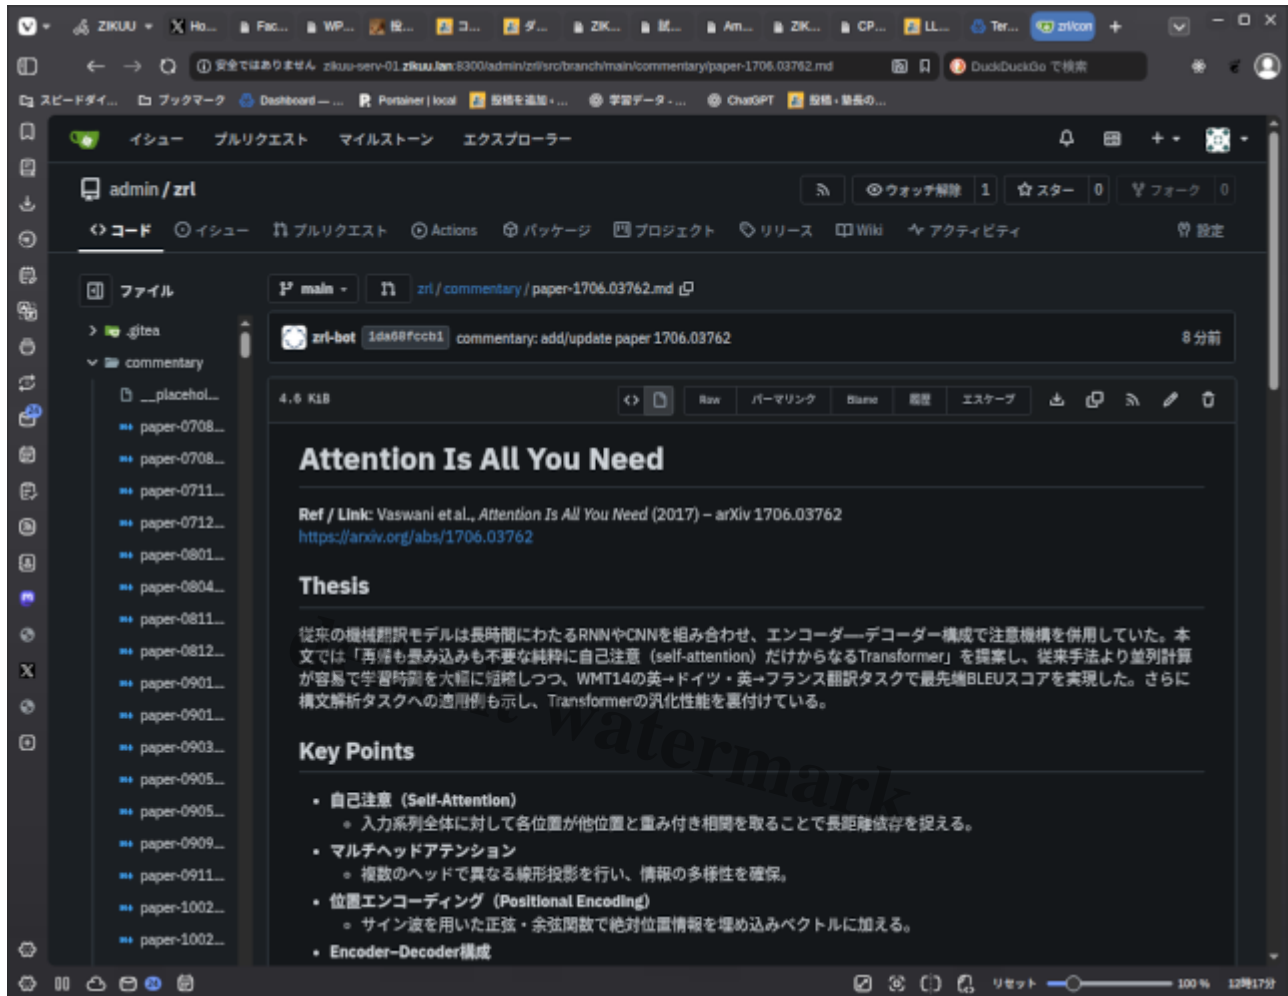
ZIKUU Ho... Fac... WP... 役... コ... ダ... ZIK... 試... Am... ZIK... CP... LL... Ter... zrl/con

安全ではありません zikuu-serv-01.zikuu.lan:8300/admin/zrl/src/branch/main/commentary/paper-1706.03762.md

DuckDuckGo で検索

スピードダイ... ブックマーク Dashboard — ... Portainer | local 投稿を追加 ‹ ... 学習データ - ... ChatGPT 投稿・聴長の...

イシュー プルリクエスト マイルストーン エクスプローラー

admin / zrl

ウォッチ解除 1 スター 0 フォーク 0

コード イシュー プルリクエスト Actions パッケージ プロジェクト リリース Wiki アクティビティ 設定

ファイル

.gitea
commentary
__placehol...
paper-0708...
paper-0708...
paper-0711...
paper-0712...
paper-0801...
paper-0804...
paper-0811...
paper-0812...
paper-0901...
paper-0901...
paper-0903...
paper-0905...
paper-0905...
paper-0909...
paper-0911...
paper-1002...
paper-1002...

main zrl / commentary / paper-1706.03762.md

zrl-bot 1da68fccb1 commentary: add/update paper 1706.03762 8 分前

4.6 KiB Raw パーマリンク Blame 履歴 エスケープ

# Attention Is All You Need

**Ref / Link:** Vaswani et al., *Attention Is All You Need* (2017) – arXiv 1706.03762
https://arxiv.org/abs/1706.03762

## Thesis

従来の機械翻訳モデルは長時間にわたるRNNやCNNを組み合わせ、エンコーダ—デコーダー構成で注意機構を併用していた。本文では「再帰も畳み込みも不要な純粋に自己注意（self-attention）だけからなるTransformer」を提案し、従来手法より並列計算が容易で学習時間を大幅に短縮しつつ、WMT14の英→ドイツ・英→フランス翻訳タスクで最先端BLEUスコアを実現した。さらに構文解析タスクへの適用例も示し、Transformerの汎化性能を裏付けている。

watermark

## Key Points

- 自己注意（Self-Attention）
  - 入力系列全体に対して各位置が他位置と重み付き相関を取ることで長距離依存を捉える。
- マルチヘッドアテンション
  - 複数のヘッドで異なる線形投影を行い、情報の多様性を確保。
- 位置エンコーディング（Positional Encoding）
  - サイン波を用いた正弦・余弦関数で絶対位置情報を埋め込みベクトルに加える。
- Encoder–Decoder構成

リセット 100 % 12時17分